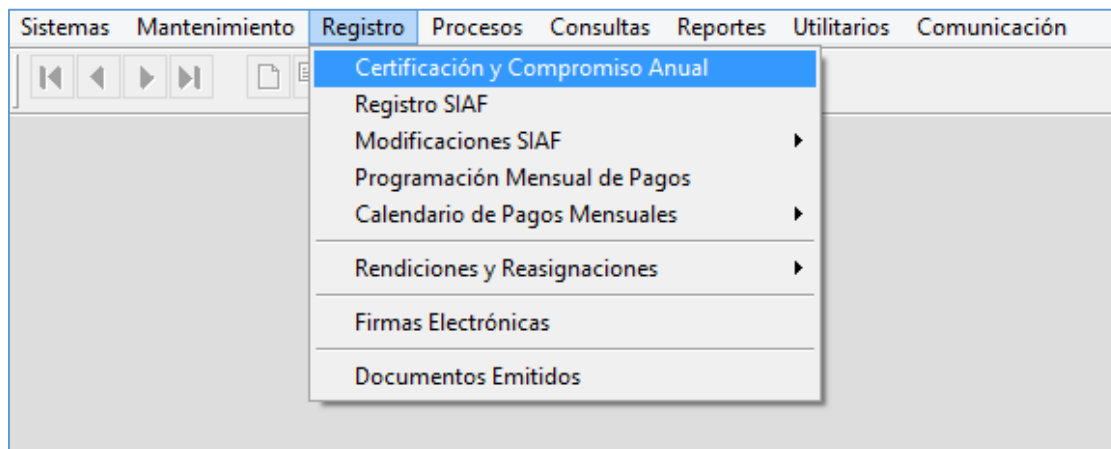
Sistemas Mantenimiento Registro Procesos Consultas Reportes Utilitarios Comunicación

Certificación y Compromiso Anual
Registro SIAF
Modificaciones SIAF
Programación Mensual de Pagos
Calendario de Pagos Mensuales
Rendiciones y Reasignaciones
Firmas Electrónicas
Documentos Emitidos